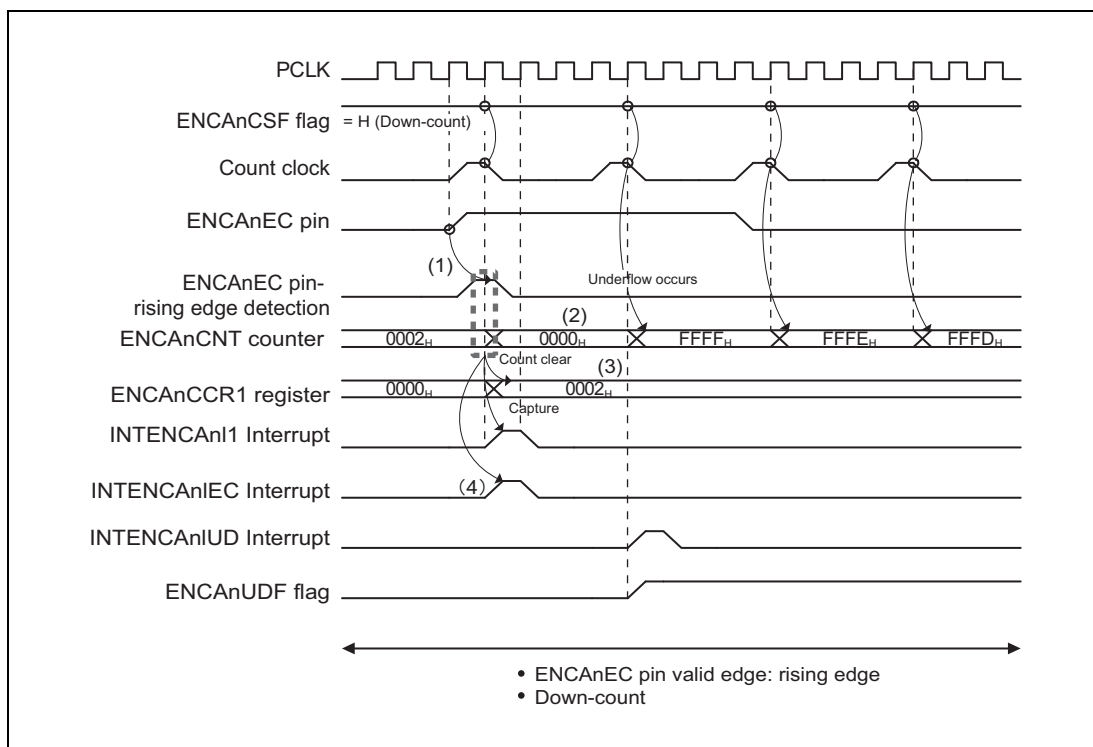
PCLK

ENCAnCSF flag = H (Down-count)

Count clock

ENCAnEC pin

ENCAnEC pin-rising edge detection

ENCAnCNT counter

ENCAnCCR1 register

INTENCAnI1 Interrupt

INTENCAnIEC Interrupt

INTENCAnIUD Interrupt

ENCAnUDF flag

(1)

Underflow occurs

(2)

$0002_H$

$0000_H$

$FFFF_H$

$FFFE_H$

$FFFD_H$

Count clear

(3)

$0000_H$

$0002_H$

Capture

(4)

• ENCAnEC pin valid edge: rising edge
• Down-count